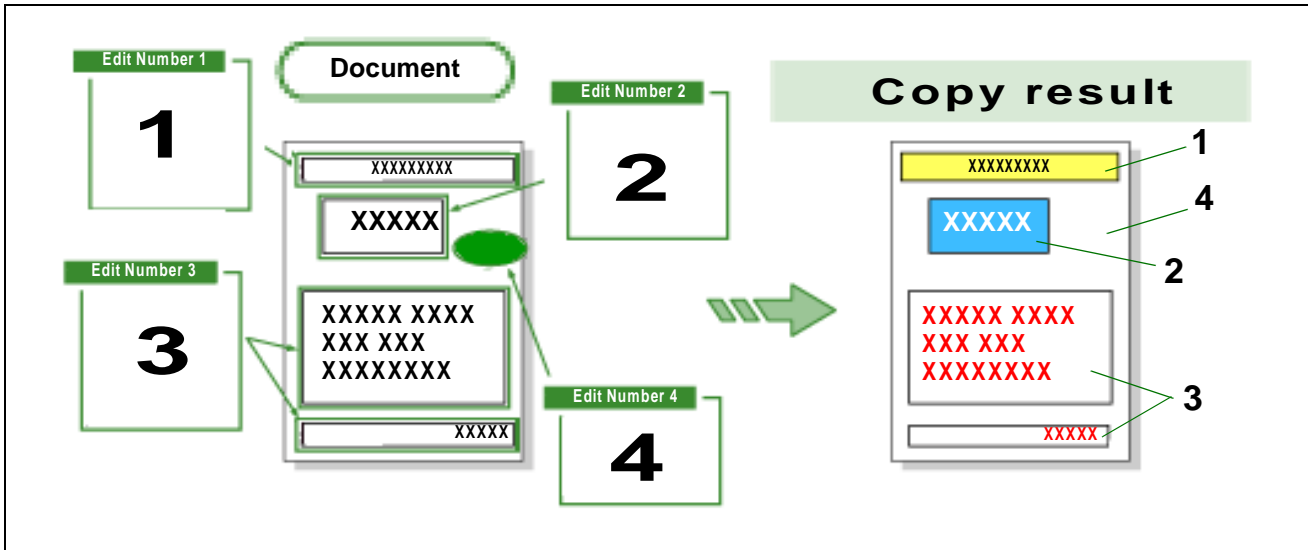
Edit Number 1

1

Document

Edit Number 2

2

XXXXXXXXX

XXXXX

Edit Number 3

3

XXXXX XXXX
XXX XXX
XXXXXXXX

XXXXX

Edit Number 4

4

Copy result

XXXXXXXXX

1

4

XXXXX

2

XXXXX XXXX
XXX XXX
XXXXXXXX

3

XXXXX